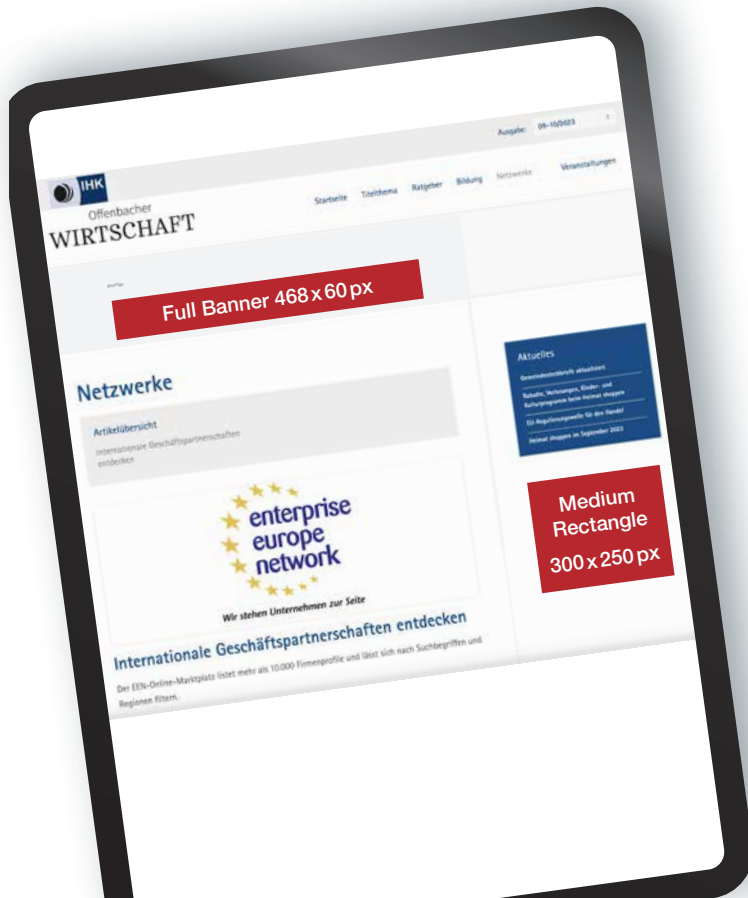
Ausgabe: 09-10/2023

IHK
Offenbacher
WIRTSCHAFT

Startseite Titelthema Ratgeber Bildung Netzwerke Veranstaltungen

Anzeige

Full Banner 468 x 60 px

Netzwerke

Artikelübersicht
Internationale Geschäftspartnerschaften entdecken

enterprise europe network
Wir stehen Unternehmen zur Seite

Internationale Geschäftspartnerschaften entdecken

Der EEN-Online-Marktplatz listet mehr als 10.000 Firmenprofile und lässt sich nach Suchbegriffen und Regionen filtern.

Aktuelles
Gemeindesteckbriefe aktualisiert
Rabatte, Verlosungen, Kinder- und Kulturprogramm beim Heimat shoppen
EU-Regulierungswelle für den Handel
Heimat shoppen im September 2023

Medium Rectangle
300 x 250 px